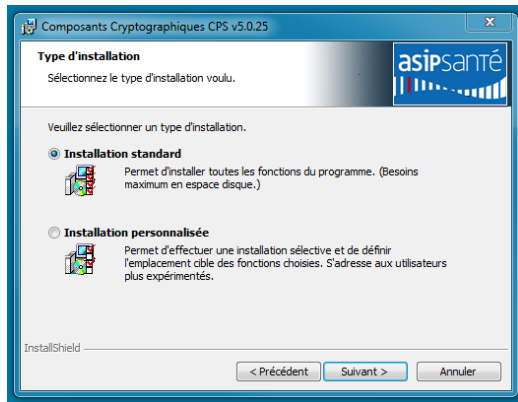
Composants Cryptographiques CPS v5.0.25

Type d'installation

Sélectionnez le type d'installation voulu.

asipsanté

Veuillez sélectionner un type d'installation.

Installation standard

Permet d'installer toutes les fonctions du programme. (Besoins maximum en espace disque.)

Installation personnalisée

Permet d'effectuer une installation sélective et de définir l'emplacement cible des fonctions choisies. S'adresse aux utilisateurs plus expérimentés.

InstallShield

< Précédent

Suivant >

Annuler